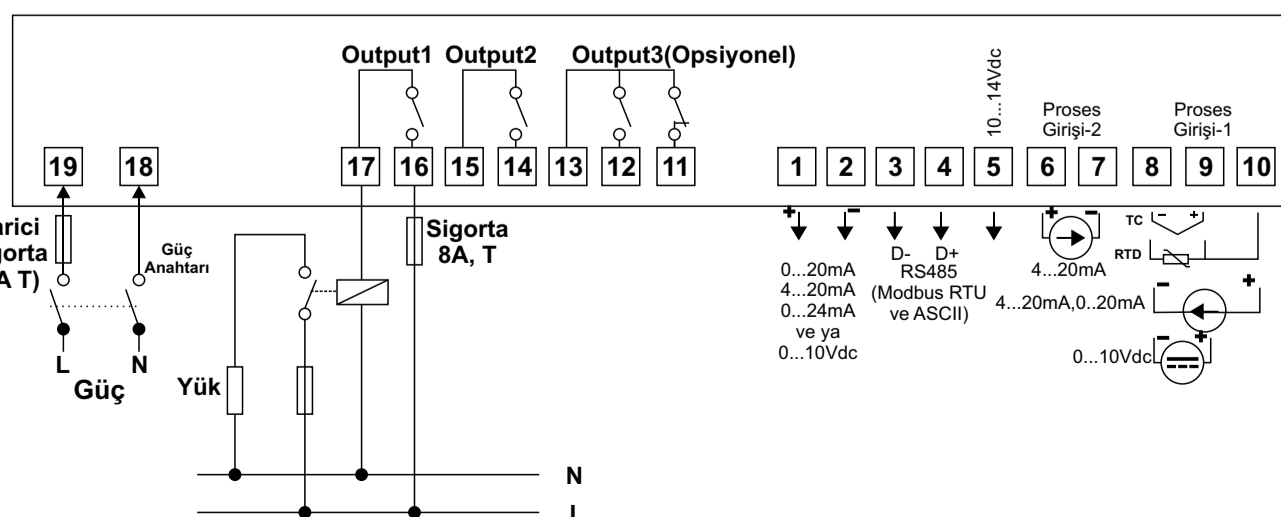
Output1 Output2 Output3(Opsiyonel)

10...14Vdc

Proses Girişi-2

Proses Girişi-1

19 18 17 16 15 14 13 12 11 1 2 3 4 5 6 7 8 9 10

arici
gorta
A T)

Güç Anahtarı

Sigorta 8A, T

L N
Güç

Yük

+ −

0...20mA
4...20mA
0...24mA
ve ya
0...10Vdc

D- D+
RS485
(Modbus RTU ve ASCII)

+ −
4...20mA

TC
RTD

4...20mA,0..20mA

0...10Vdc

N
L